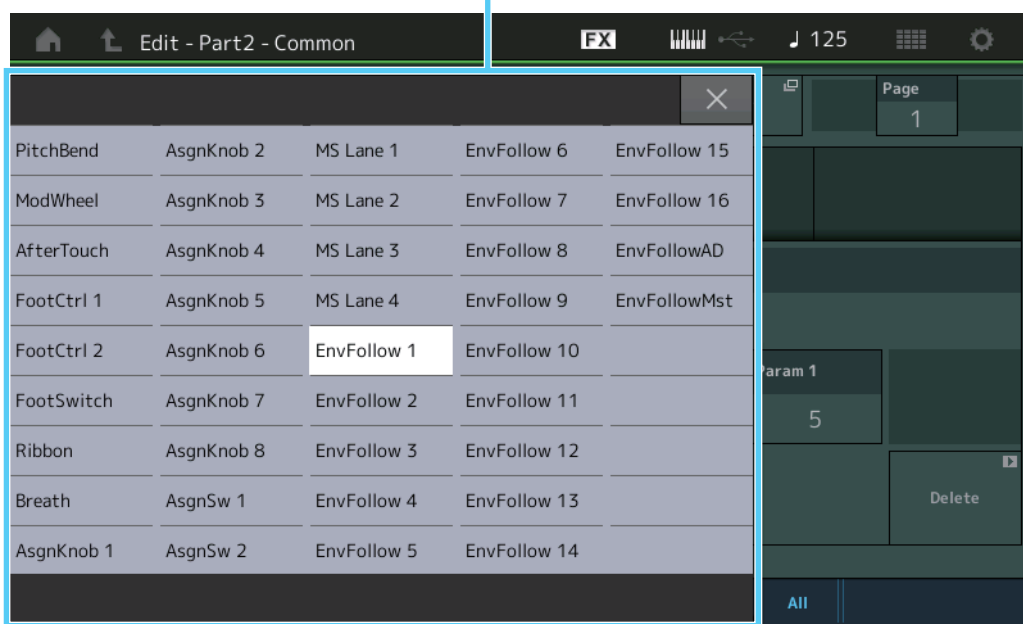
Edit - Part2 - Common

FX

♩ 125

Page
1

×

| PitchBend | AsgnKnob 2 | MS Lane 1 | EnvFollow 6 | EnvFollow 15 |
|---|---|---|---|---|
| ModWheel | AsgnKnob 3 | MS Lane 2 | EnvFollow 7 | EnvFollow 16 |
| AfterTouch | AsgnKnob 4 | MS Lane 3 | EnvFollow 8 | EnvFollowAD |
| FootCtrl 1 | AsgnKnob 5 | MS Lane 4 | EnvFollow 9 | EnvFollowMst |
| FootCtrl 2 | AsgnKnob 6 | EnvFollow 1 | EnvFollow 10 | |
| FootSwitch | AsgnKnob 7 | EnvFollow 2 | EnvFollow 11 | |
| Ribbon | AsgnKnob 8 | EnvFollow 3 | EnvFollow 12 | |
| Breath | AsgnSw 1 | EnvFollow 4 | EnvFollow 13 | |
| AsgnKnob 1 | AsgnSw 2 | EnvFollow 5 | EnvFollow 14 | |

Param 1
5

Delete

All